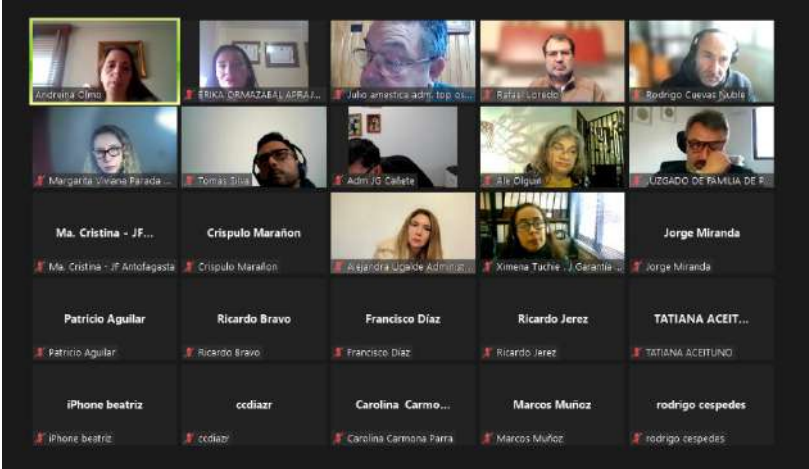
Andreina Olmo
ERIKA ORMAZABAL APRAJ...
Julio arnestica adm. top os...
Rafael Loredo
Rodrigo Cuevas Nuble
Margarita Viviana Parada ...
Tomas Silva
Adm JG Cañete
Ale Olguin
JUZGADO DE FAMILIA DE P...
Ma. Cristina - JF...
Ma. Cristina - JF Antofagasta
Crispulo Marañon
Crispulo Marañon
Alejandra Ugalde Adming...
Ximena Tachie . J Garantia ...
Jorge Miranda
Jorge Miranda
Patricio Aguilar
Patricio Aguilar
Ricardo Bravo
Ricardo Bravo
Francisco Díaz
Francisco Díaz
Ricardo Jerez
Ricardo Jerez
TATIANA ACEIT...
TATIANA ACEITUNO
iPhone beatriz
iPhone beatriz
ccdiazr
ccdiazr
Carolina Carmo...
Carolina Carmona Parra
Marcos Muñoz
Marcos Muñoz
rodrigo cespedes
rodrigo cespedes